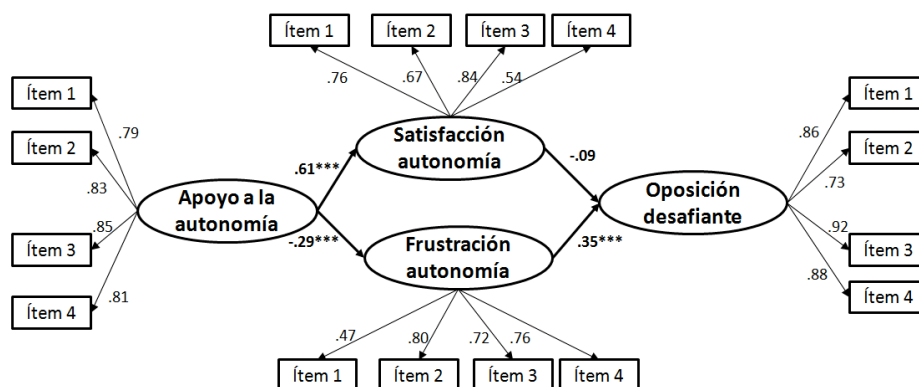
Ítem 1
Ítem 2
Ítem 3
Ítem 4
.76
.67
.84
.54

Ítem 1
Ítem 2
Ítem 3
Ítem 4
.79
.83
.85
.81

Apoyo a la autonomía

.61***
-.29***

Satisfacción autonomía

Frustración autonomía

-.09
.35***

Oposición desafiante

.86
.73
.92
.88
Ítem 1
Ítem 2
Ítem 3
Ítem 4

.47
.80
.72
.76
Ítem 1
Ítem 2
Ítem 3
Ítem 4